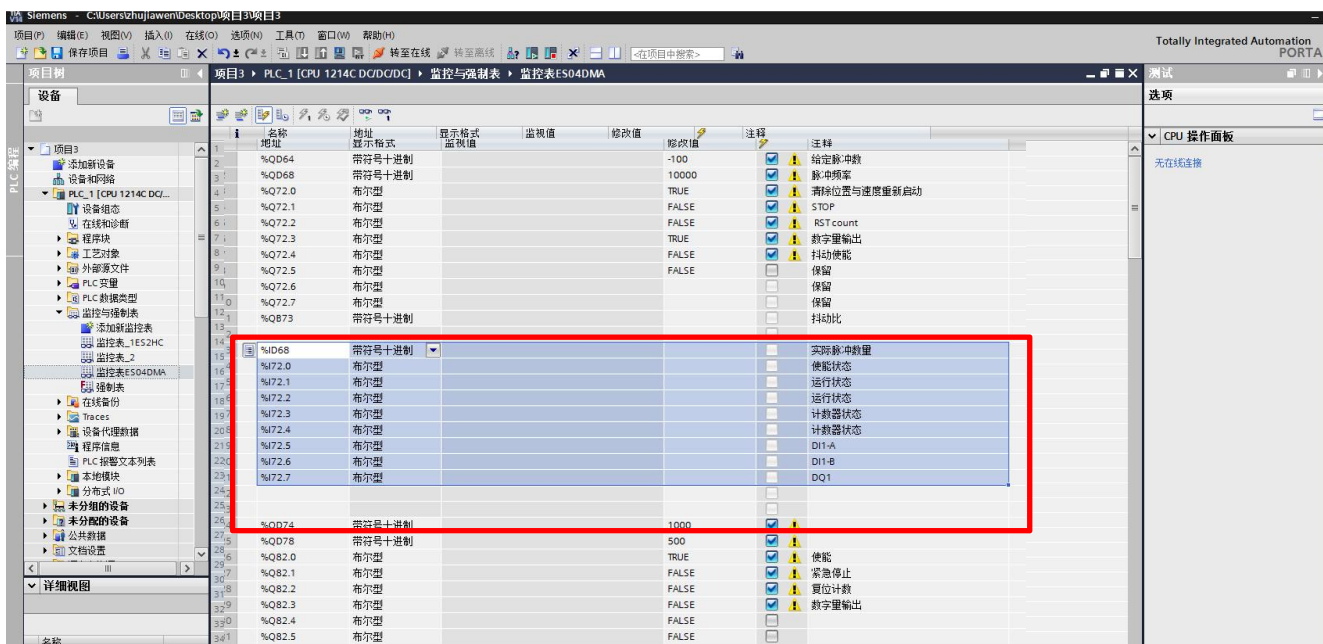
Siemens - C:\Users\zhujiawen\Desktop\项目3\项目3

项目(P) 编辑(E) 视图(V) 插入(I) 在线(O) 选项(N) 工具(T) 窗口(W) 帮助(H)

保存项目 转至在线 转至离线 <在项目中搜索>

Totally Integrated Automation
PORTA

项目树

设备

项目3 ▸ PLC_1 [CPU 1214C DC/DC/DC] ▸ 监控与强制表 ▸ 监控表ES04DMA

测试

选项

CPU 操作面板

无在线连接

▼ 项目3
添加新设备
设备和网络
▼ PLC_1 [CPU 1214C DC/...
设备组态
在线和诊断
▸ 程序块
▸ 工艺对象
▸ 外部源文件
▸ PLC 变量
▸ PLC 数据类型
▼ 监控与强制表
添加新监控表
监控表_1ES2HC
监控表_2
监控表ES04DMA
强制表
▸ 在线备份
▸ Traces
▸ 设备代理数据
程序信息
PLC 报警文本列表
▸ 本地模块
▸ 分布式 I/O
▸ 未分组的设备
▸ 未分配的设备
▸ 公共数据
▸ 文档设置

详细视图

名称

PLC 编程

| i | 名称 地址 | 地址 显示格式 | 显示格式 监视值 | 监视值 | 修改值 | 修改值 | 注释 | 注释 |
|---|---|---|---|---|---|---|---|---|
| 2 | %QD64 | 带符号十进制 | | | | -100 | ☑ ! | 给定脉冲数 |
| 3 | %QD68 | 带符号十进制 | | | | 10000 | ☑ ! | 脉冲频率 |
| 4 | %Q72.0 | 布尔型 | | | | TRUE | ☑ ! | 清除位置与速度重新启动 |
| 5 | %Q72.1 | 布尔型 | | | | FALSE | ☑ ! | STOP |
| 6 | %Q72.2 | 布尔型 | | | | FALSE | ☑ ! | RST count |
| 7 | %Q72.3 | 布尔型 | | | | TRUE | ☑ ! | 数字量输出 |
| 8 | %Q72.4 | 布尔型 | | | | FALSE | ☑ ! | 抖动使能 |
| 9 | %Q72.5 | 布尔型 | | | | FALSE | | 保留 |
| 10 | %Q72.6 | 布尔型 | | | | | | 保留 |
| 11 | %Q72.7 | 布尔型 | | | | | | 保留 |
| 12 | %QB73 | 带符号十进制 | | | | | | 抖动比 |
| 13 | | | | | | | | |
| 14 | | | | | | | | |
| 15 | %ID68 | 带符号十进制 | | | | | | 实际脉冲数量 |
| 16 | %I72.0 | 布尔型 | | | | | | 使能状态 |
| 17 | %I72.1 | 布尔型 | | | | | | 运行状态 |
| 18 | %I72.2 | 布尔型 | | | | | | 运行状态 |
| 19 | %I72.3 | 布尔型 | | | | | | 计数器状态 |
| 20 | %I72.4 | 布尔型 | | | | | | 计数器状态 |
| 21 | %I72.5 | 布尔型 | | | | | | DI1-A |
| 22 | %I72.6 | 布尔型 | | | | | | DI1-B |
| 23 | %I72.7 | 布尔型 | | | | | | DQ1 |
| 24 | | | | | | | | |
| 25 | | | | | | | | |
| 26 | %QD74 | 带符号十进制 | | | | 1000 | ☑ ! | |
| 27 | %QD78 | 带符号十进制 | | | | 500 | ☑ ! | |
| 28 | %Q82.0 | 布尔型 | | | | TRUE | ☑ ! | 使能 |
| 29 | %Q82.1 | 布尔型 | | | | FALSE | ☑ ! | 紧急停止 |
| 30 | %Q82.2 | 布尔型 | | | | FALSE | ☑ ! | 复位计数 |
| 31 | %Q82.3 | 布尔型 | | | | FALSE | ☑ ! | 数字量输出 |
| 32 | %Q82.4 | 布尔型 | | | | FALSE | | |
| 33 | %Q82.5 | 布尔型 | | | | FALSE | | |